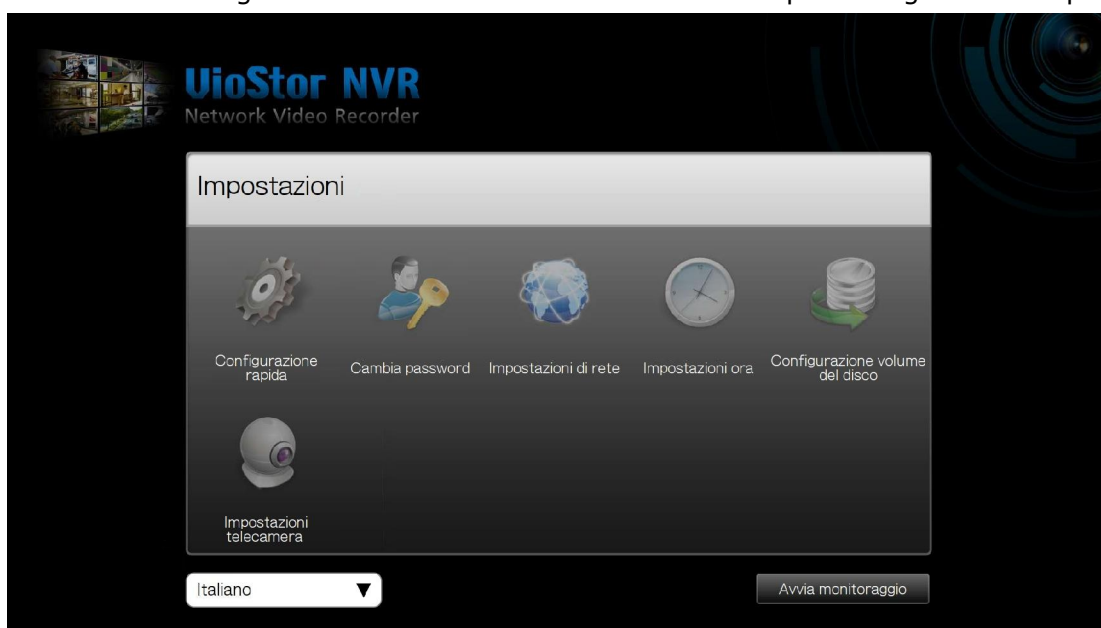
UioStor NVR
Network Video Recorder

Impostazioni

Configurazione rapida

Cambia password

Impostazioni di rete

Impostazioni ora

Configurazione volume del disco

Impostazioni telecamera

Italiano

Avvia monitoraggio